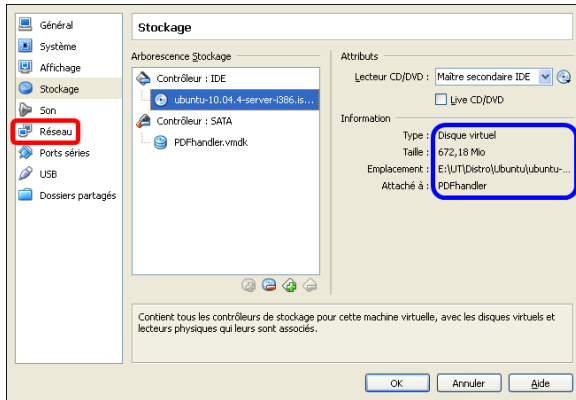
Général
Système
Affichage
Stockage
Son
Réseau
Ports séries
USB
Dossiers partagés

Stockage

Arborescence Stockage

Contrôleur : IDE
ubuntu-10.04.4-server-i386.is...
Contrôleur : SATA
PDFhandler.vmdk

Attributs

Lecteur CD/DVD : Maître secondaire IDE

Live CD/DVD

Information

Type : Disque virtuel
Taille : 672,18 Mio
Emplacement : E:\UT\Distro\Ubuntu\ubuntu-...
Attaché à : PDFhandler

Contient tous les contrôleurs de stockage pour cette machine virtuelle, avec les disques virtuels et lecteurs physiques qui leurs sont associés.

OK
Annuler
Aide